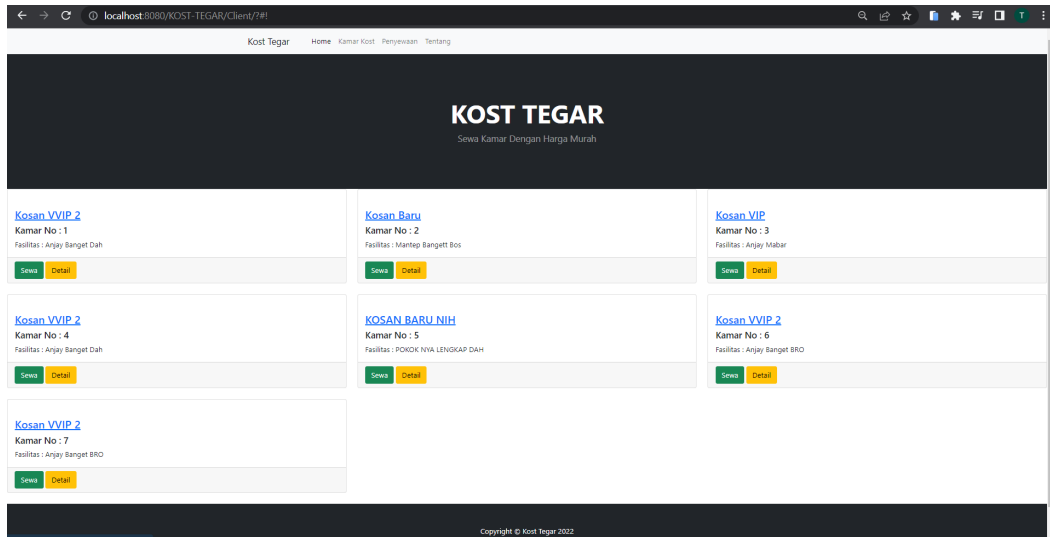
localhost:8080/KOST-TEGAR/Client/?#!

Kost Tegar Home Kamar Kost Penyewaan Tentang

KOST TEGAR

Sewa Kamar Dengan Harga Murah

Kosan VVIP 2
Kamar No : 1
Fasilitas : Anjay Banget Dah
Sewa Detail

Kosan Baru
Kamar No : 2
Fasilitas : Mantep Bangett Bos
Sewa Detail

Kosan VIP
Kamar No : 3
Fasilitas : Anjay Mabar
Sewa Detail

Kosan VVIP 2
Kamar No : 4
Fasilitas : Anjay Banget Dah
Sewa Detail

KOSAN BARU NIH
Kamar No : 5
Fasilitas : POKOK NYA LENGKAP DAH
Sewa Detail

Kosan VVIP 2
Kamar No : 6
Fasilitas : Anjay Banget BRO
Sewa Detail

Kosan VVIP 2
Kamar No : 7
Fasilitas : Anjay Banget BRO
Sewa Detail

Copyright © Kost Tegar 2022